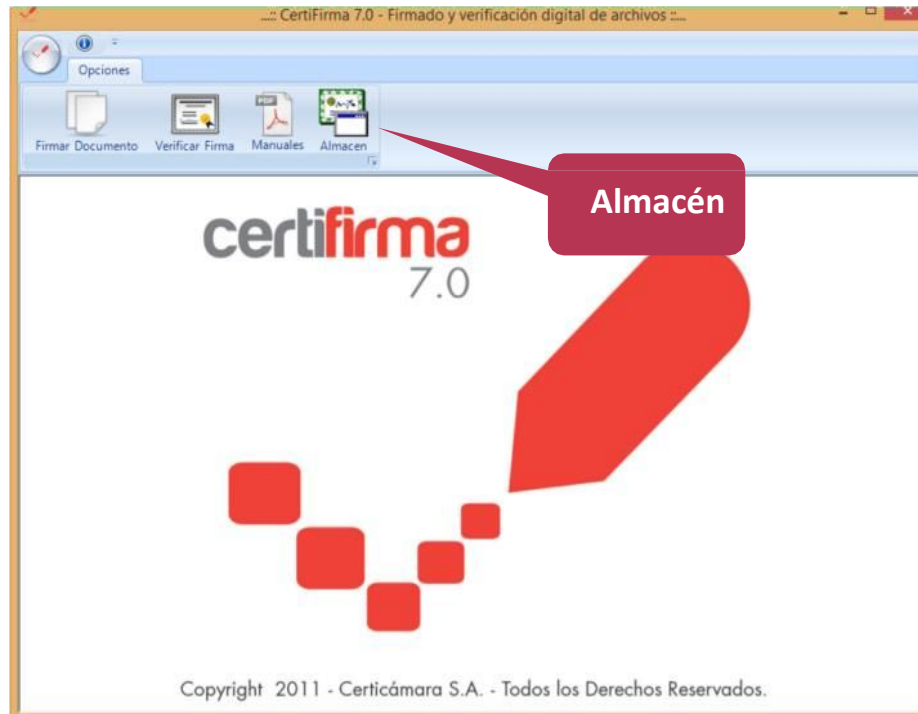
.::: CertiFirma 7.0 - Firmado y verificación digital de archivos :::.

Opciones

Firmar Documento
Verificar Firma
PDF
Manuales
Almacen

Almacén

certifirma
7.0

Copyright 2011 - Certicámara S.A. - Todos los Derechos Reservados.